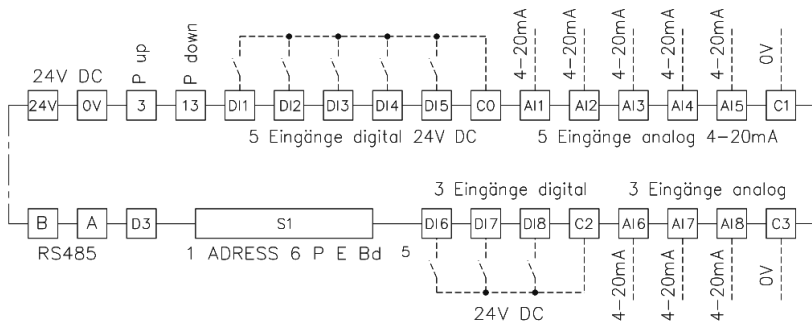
24V DC

P up

P down

4–20mA 4–20mA 4–20mA 4–20mA 4–20mA 0V

24V 0V 3 13 DI1 DI2 DI3 DI4 DI5 C0 AI1 AI2 AI3 AI4 AI5 C1

5 Eingänge digital 24V DC

5 Eingänge analog 4–20mA

3 Eingänge digital

3 Eingänge analog

B A D3 S1 DI6 DI7 DI8 C2 AI6 AI7 AI8 C3

RS485

1 ADRESS 6 P E Bd 5

4–20mA 4–20mA 4–20mA 0V

24V DC